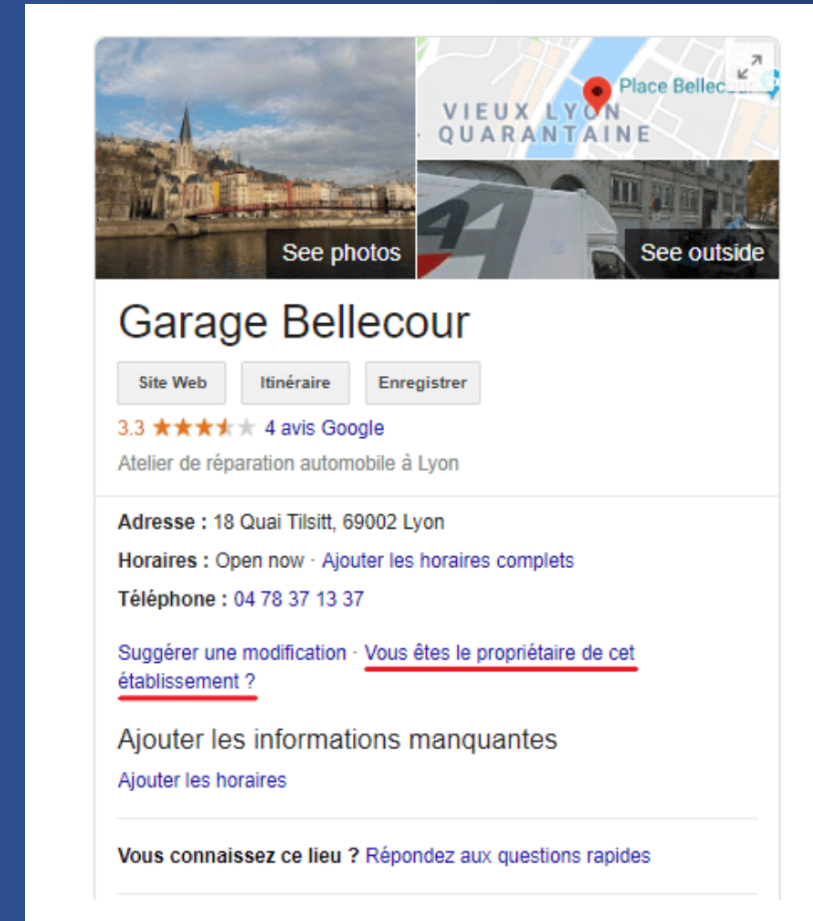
Place Bellecour
VIEUX LYON
QUARANTAINE
See photos
See outside

Garage Bellecour

Site Web
Itinéraire
Enregistrer

3.3 4 avis Google
Atelier de réparation automobile à Lyon

Adresse : 18 Quai Tilsitt, 69002 Lyon
Horaires : Open now · Ajouter les horaires complets
Téléphone : 04 78 37 13 37

Suggérer une modification · Vous êtes le propriétaire de cet établissement ?

Ajouter les informations manquantes
Ajouter les horaires

Vous connaissez ce lieu ? Répondez aux questions rapides